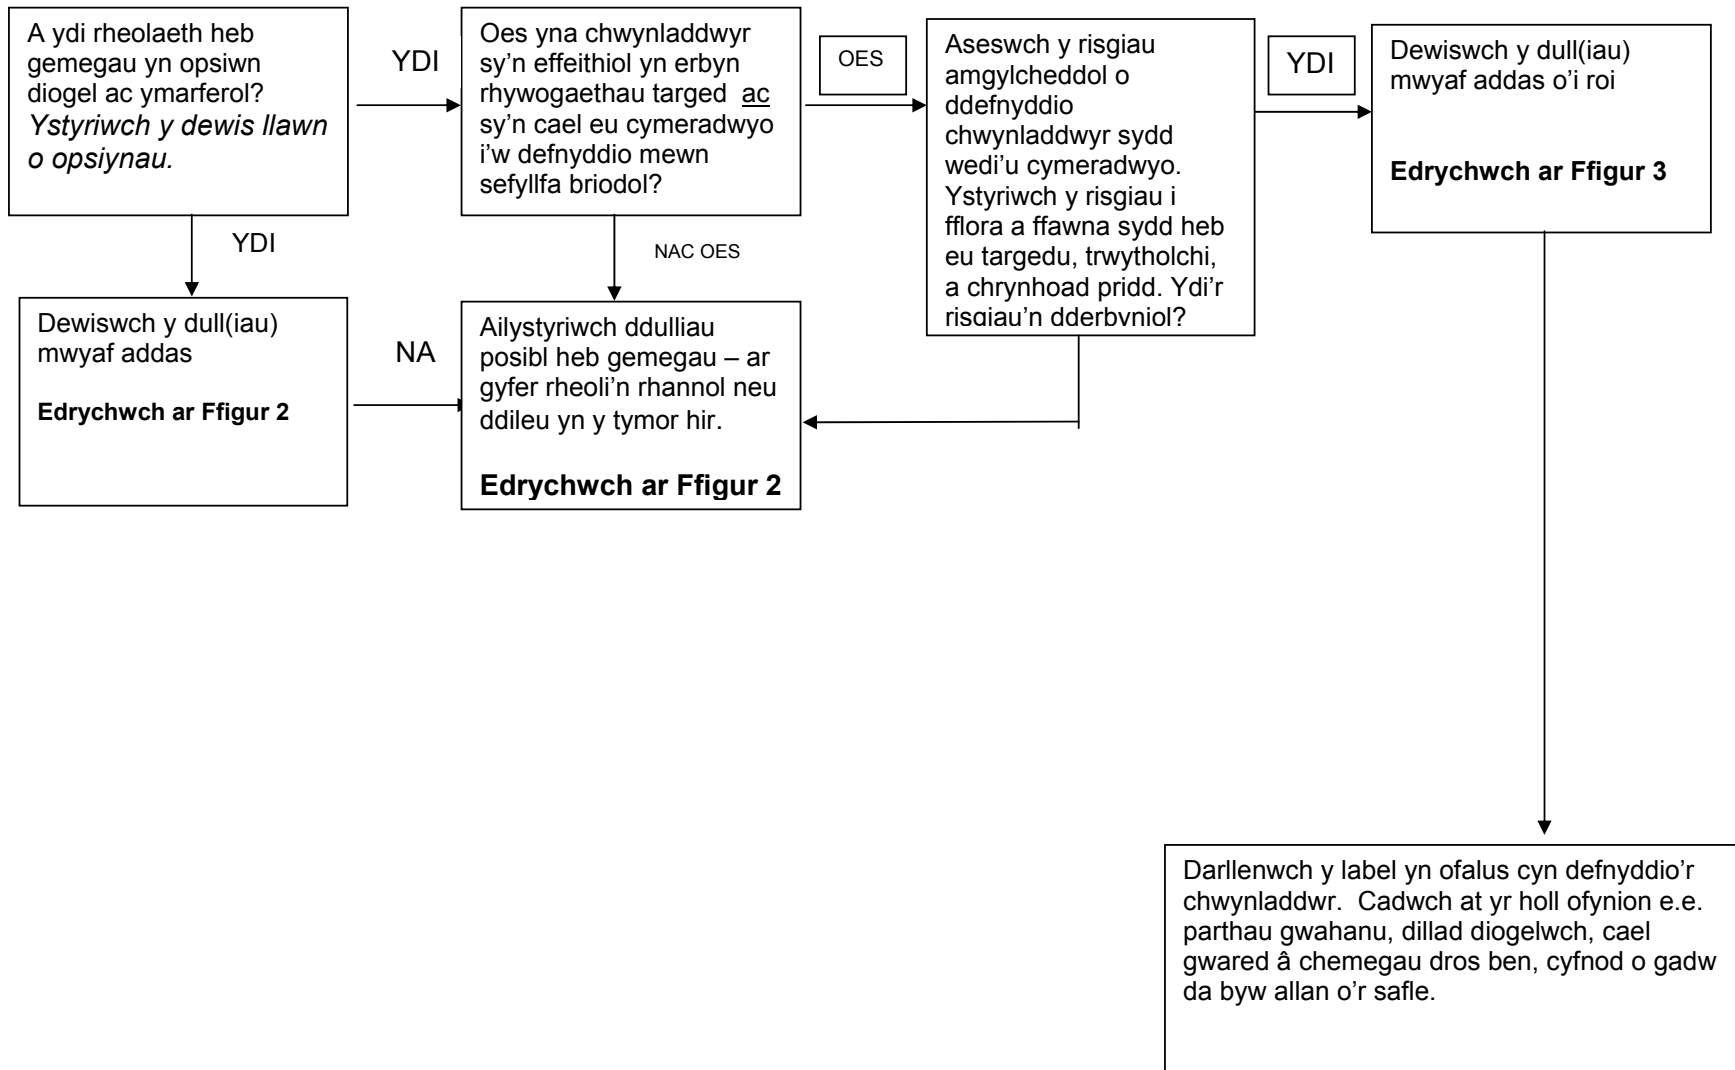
A ydi rheolaeth heb gemegau yn opsiwn diogel ac ymarferol? *Ystyriwch y dewis llawn o opsiynau.*

YDI

Oes yna chwynladdwyr sy'n effeithiol yn erbyn rhywogaethau targed ac sy'n cael eu cymeradwyo i'w defnyddio mewn sefyllfa briodol?

OES

Aseswch y risgiau amgylcheddol o ddefnyddio chwynladdwyr sydd wedi'u cymeradwyo. Ystyriwch y risgiau i fflora a ffawna sydd heb eu targedu, trwytholchi, a chrynhoad pridd. Ydi'r risgiau'n dderbyniol?

YDI

Dewiswch y dull(iau) mwyaf addas o'i roi

**Edrychwch ar Ffigur 3**

YDI

NAC OES

Dewiswch y dull(iau) mwyaf addas

**Edrychwch ar Ffigur 2**

NA

Ailystyriwch ddulliau posibl heb gemegau – ar gyfer rheoli'n rhannol neu ddileu yn y tymor hir.

**Edrychwch ar Ffigur 2**

Darllenwch y label yn ofalus cyn defnyddio'r chwynladdwr. Cadwch at yr holl ofynion e.e. parthau gwahanu, dillad diogelwch, cael gwared â chemegau dros ben, cyfnod o gadw da byw allan o'r safle.